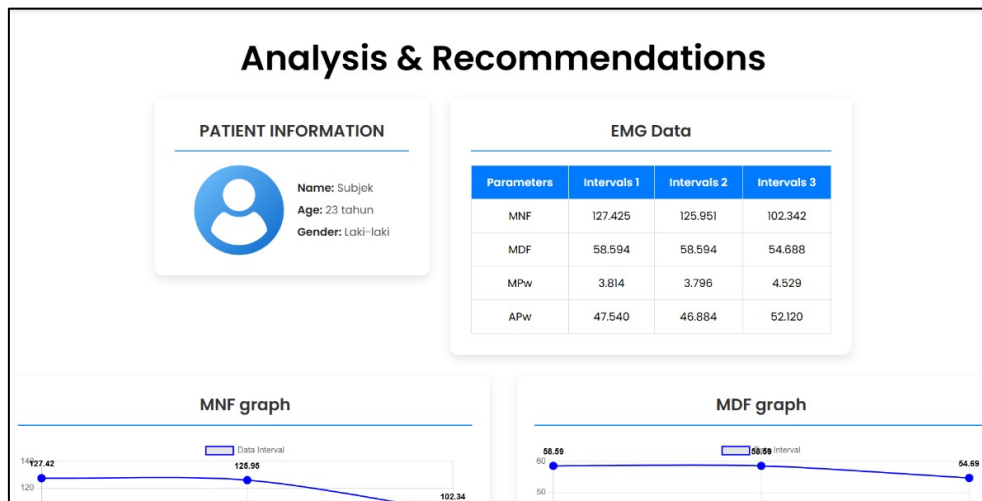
Analysis & Recommendations

PATIENT INFORMATION

Name: Subjek
Age: 23 tahun
Gender: Laki-laki

EMG Data

| Parameters | Intervals 1 | Intervals 2 | Intervals 3 |
|---|---|---|---|
| MNF | 127.425 | 125.951 | 102.342 |
| MDF | 58.594 | 58.594 | 54.688 |
| MPw | 3.814 | 3.796 | 4.529 |
| APw | 47.540 | 46.884 | 52.120 |

MNF graph

Data Interval

140
127.42
125.95
120
102.34

MDF graph

Data Interval
58.59
58.59
54.69
60
50